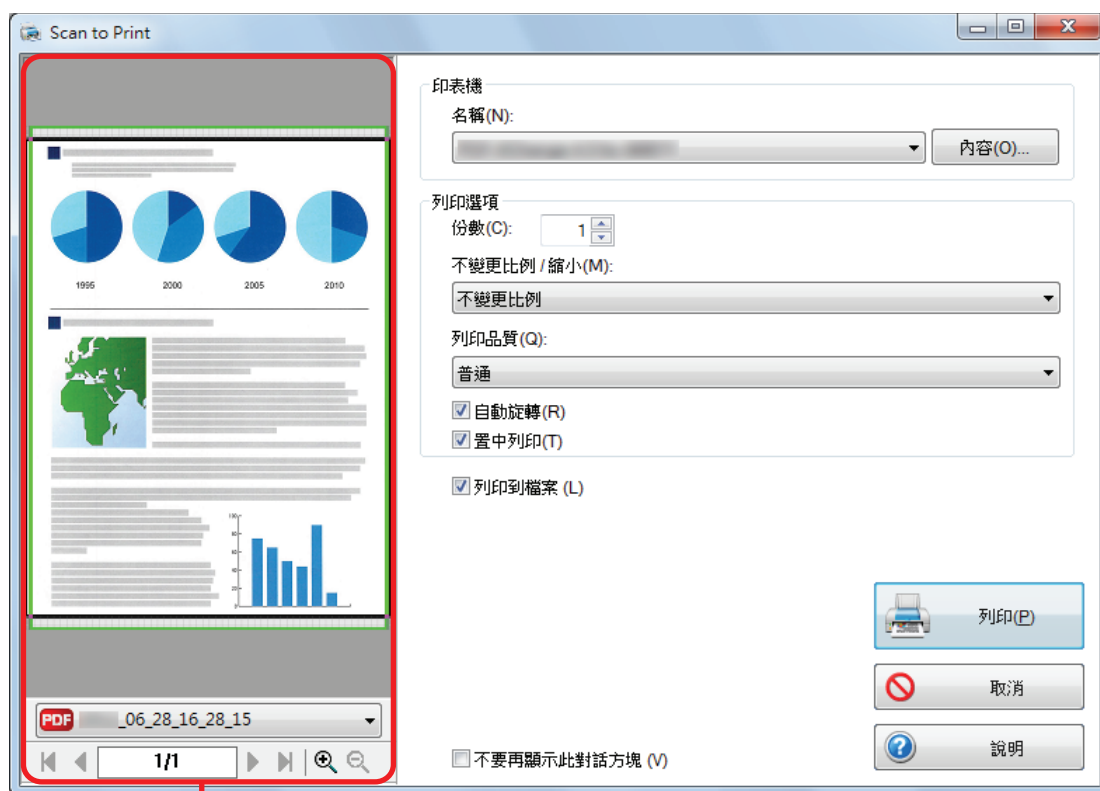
Scan to Print

1995 2000 2005 2010

PDF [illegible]_06_28_16_28_15

1/1

印表機

名稱(N):

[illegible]

內容(O)...

列印選項

份數(C): 1

不變更比例 / 縮小(M):

不變更比例

列印品質(Q):

普通

自動旋轉(R)

置中列印(T)

列印到檔案 (L)

列印(P)

取消

說明

不要再顯示此對話方塊 (V)